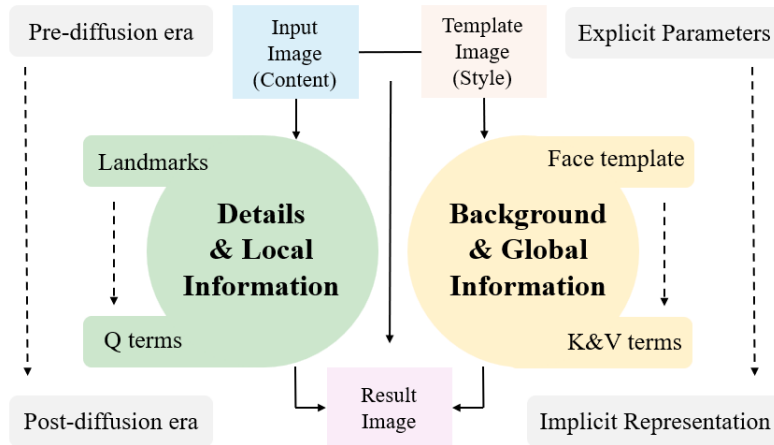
Pre-diffusion era

Input Image (Content)

Template Image (Style)

Explicit Parameters

Landmarks

Details & Local Information

Q terms

Face template

Background & Global Information

K&V terms

Post-diffusion era

Result Image

Implicit Representation